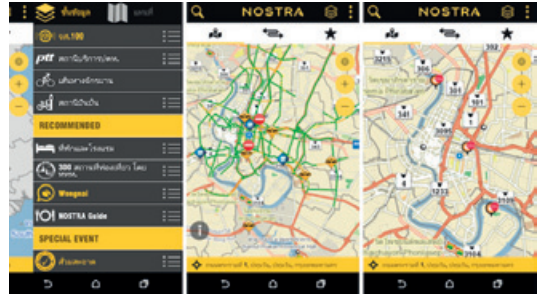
ชั้นข้อมูล
แผนที่
บก.100
PTT สถานีบริการ/ปตท.
เส้นทางจักรยาน
สถานีบีบีกัน
RECOMMENDED
ที่พักและโรงแรม
300 สถานที่ท่องเที่ยว โดย
Wongnai
NOSTRA Guide
SPECIAL EVENT
NOSTRA
NOSTRA
302
3215
301
101
341
3095
1213
3109
3156